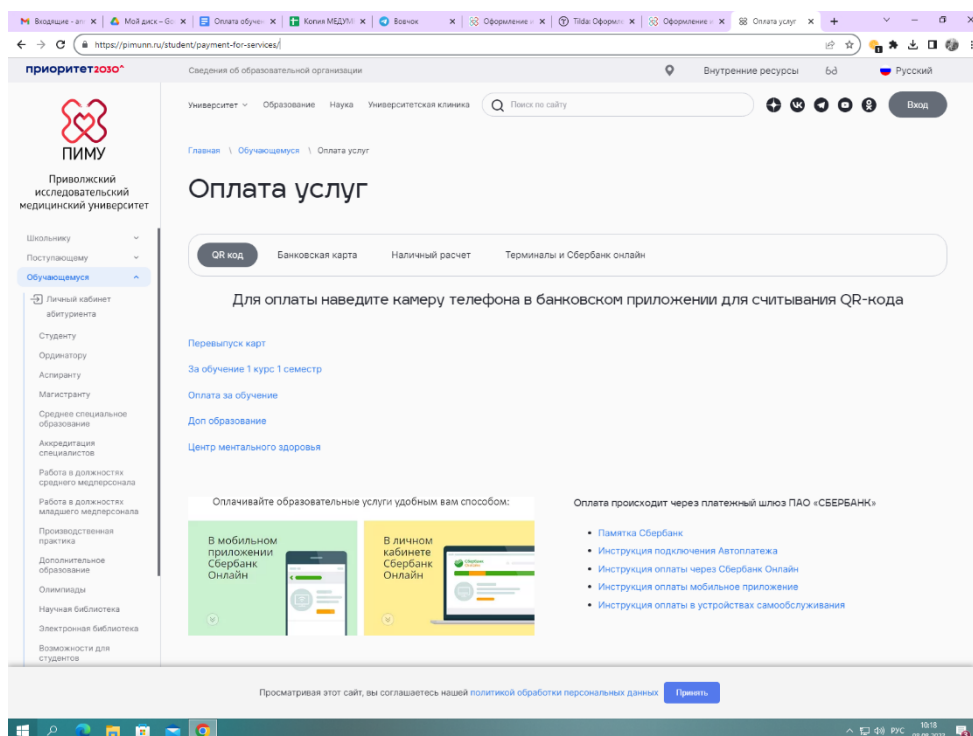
Входящие - an | Мой диск – Go | Оплата обучен | Копия МЕДУМ | Вовчок | Оформление | Tilda: Оформл | Оформление | Оплата услуг

https://pimunn.ru/student/payment-for-services/

приоритет2030^ Сведения об образовательной организации Внутренние ресурсы Русский

ПИМУ
Приволжский исследовательский медицинский университет

Университет Образование Наука Университетская клиника Поиск по сайту Вход

Главная \ Обучающемуся \ Оплата услуг

Оплата услуг

Школьнику
Поступающему
Обучающемуся
Личный кабинет абитуриента
Студенту
Ординатору
Аспиранту
Магистранту
Среднее специальное образование
Аккредитация специалистов
Работа в должностях среднего медперсонала
Работа в должностях младшего медперсонала
Производственная практика
Дополнительное образование
Олимпиады
Научная библиотека
Электронная библиотека
Возможности для студентов

QR код Банковская карта Наличный расчет Терминалы и Сбербанк онлайн

Для оплаты наведите камеру телефона в банковском приложении для считывания QR-кода

Перевыпуск карт

За обучение 1 курс 1 семестр

Оплата за обучение

Доп образование

Центр ментального здоровья

Оплачивайте образовательные услуги удобным вам способом:

В мобильном приложении Сбербанк Онлайн

В личном кабинете Сбербанк Онлайн

Оплата происходит через платежный шлюз ПАО «СБЕРБАНК»

• Памятка Сбербанк
• Инструкция подключения Автоплатежа
• Инструкция оплаты через Сбербанк Онлайн
• Инструкция оплаты мобильное приложение
• Инструкция оплаты в устройствах самообслуживания

Просматривая этот сайт, вы соглашаетесь нашей политикой обработки персональных данных Принять

РУС 10:18